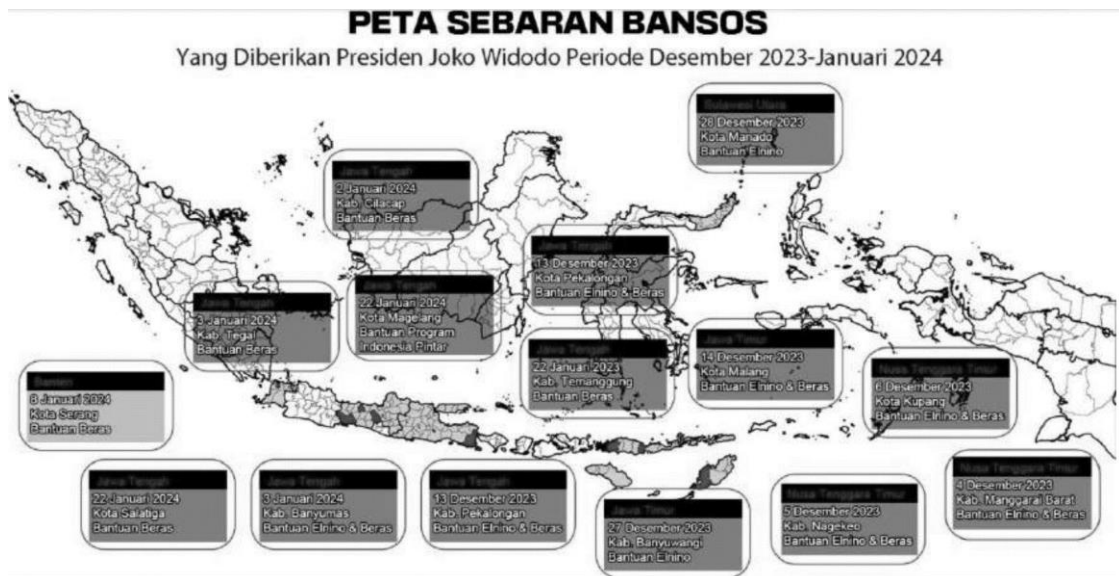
PETA SEBARAN BANSOS

Yang Diberikan Presiden Joko Widodo Periode Desember 2023-Januari 2024

Sulawesi Utara
28 Desember 2023
Kota Manado
Bantuan Elnino

Jawa Tengah
2 Januari 2024
Kab. Cilacap
Bantuan Beras

Jawa Tengah
13 Desember 2023
Kota Pekalongan
Bantuan Elnino & Beras

Jawa Tengah
3 Januari 2024
Kab. Tegal
Bantuan Beras

Jawa Tengah
22 Januari 2024
Kota Magelang
Bantuan Program Indonesia Pintar

Jawa Tengah
22 Januari 2023
Kab. Temanggung
Bantuan Beras

Jawa Timur
14 Desember 2023
Kota Malang
Bantuan Elnino & Beras

Nusa Tenggara Timur
6 Desember 2023
Kota Kupang
Bantuan Elnino & Beras

Banten
8 Januari 2024
Kota Serang
Bantuan Beras

Jawa Tengah
22 Januari 2024
Kota Salatiga
Bantuan Beras

Jawa Tengah
3 Januari 2024
Kab. Banyumas
Bantuan Elnino & Beras

Jawa Tengah
13 Desember 2023
Kab. Pekalongan
Bantuan Elnino & Beras

Jawa Timur
27 Desember 2023
Kab. Banyuwangi
Bantuan Elnino

Nusa Tenggara Timur
5 Desember 2023
Kab. Nagekeo
Bantuan Elnino & Beras

Nusa Tenggara Timur
4 Desember 2023
Kab. Manggarai Barat
Bantuan Elnino & Beras